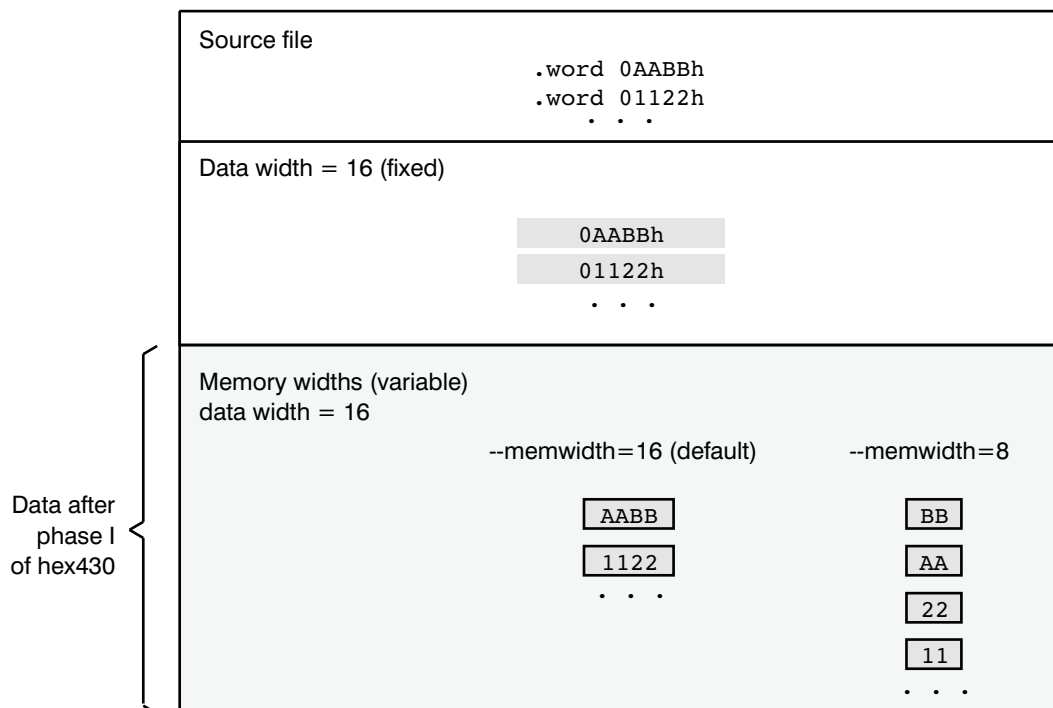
Source file

.word 0AABBh
.word 01122h
. . .

Data width = 16 (fixed)

0AABBh
01122h
. . .

Memory widths (variable)
data width = 16

--memwidth=16 (default)

AABB
1122
. . .

--memwidth=8

BB
AA
22
11
. . .

Data after phase I of hex430